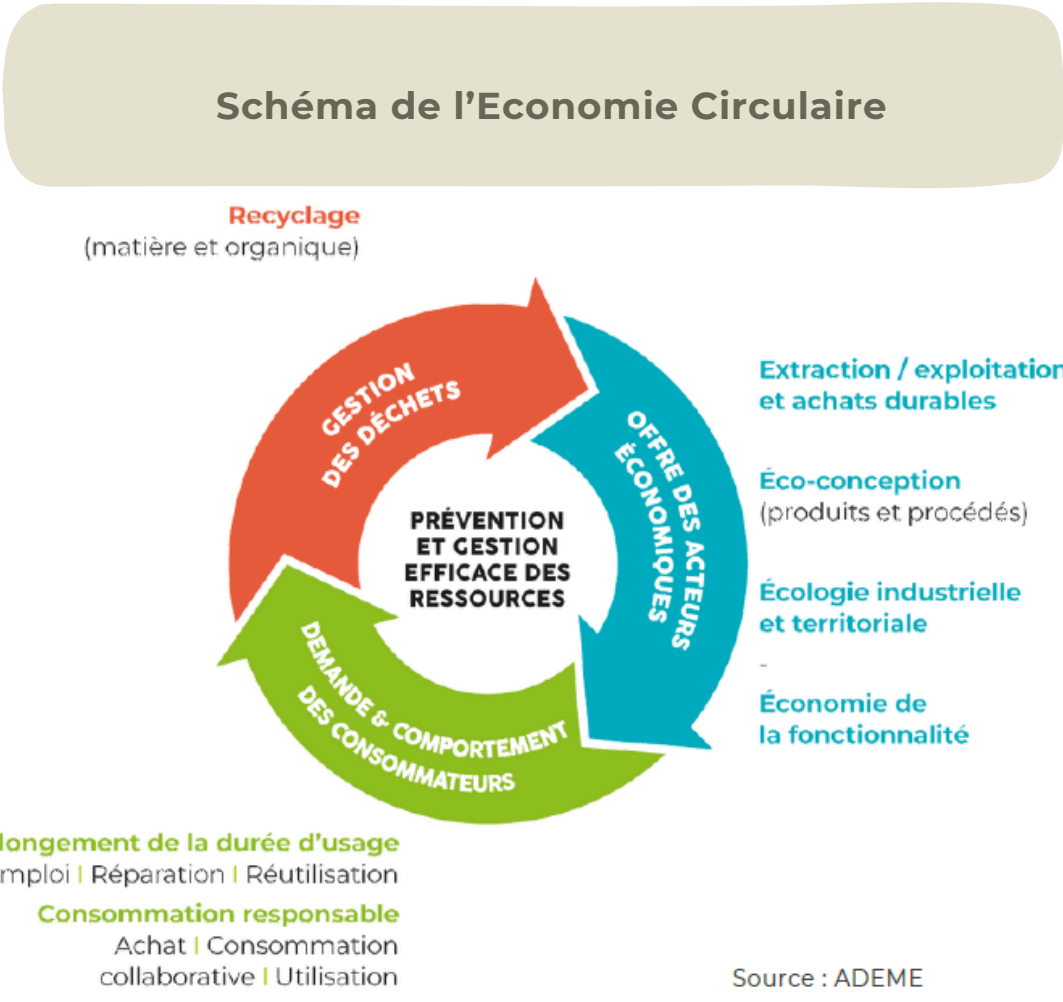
Schéma de l'Economie Circulaire

Recyclage
(matière et organique)

GESTION DES DÉCHETS

OFFRE DES ACTEURS ÉCONOMIQUES

DEMANDE & COMPORTEMENT DES CONSOMMATEURS

PRÉVENTION ET GESTION EFFICACE DES RESSOURCES

Extraction / exploitation
et achats durables

Éco-conception
(produits et procédés)

Écologie industrielle
et territoriale

-

Économie de
la fonctionnalité

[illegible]longement de la durée d'usage
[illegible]mploi | Réparation | Réutilisation

Consommation responsable
Achat | Consommation
collaborative | Utilisation

Source : ADEME